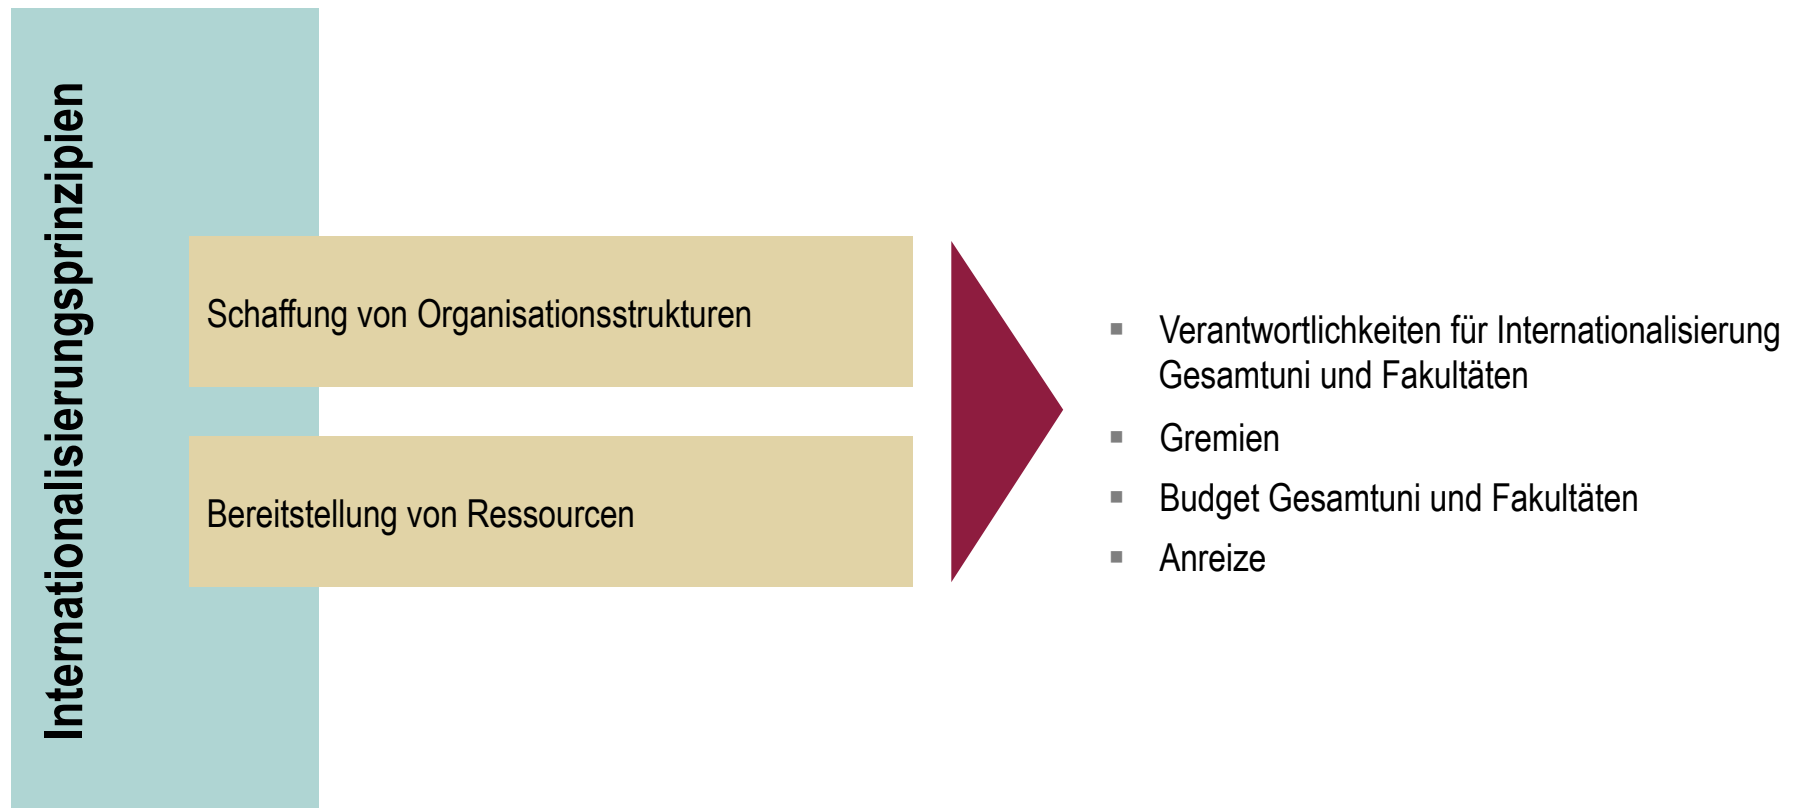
Internationalisierungsprinzipien

Schaffung von Organisationsstrukturen

Bereitstellung von Ressourcen

- Verantwortlichkeiten für Internationalisierung Gesamtuni und Fakultäten
- Gremien
- Budget Gesamtuni und Fakultäten
- Anreize